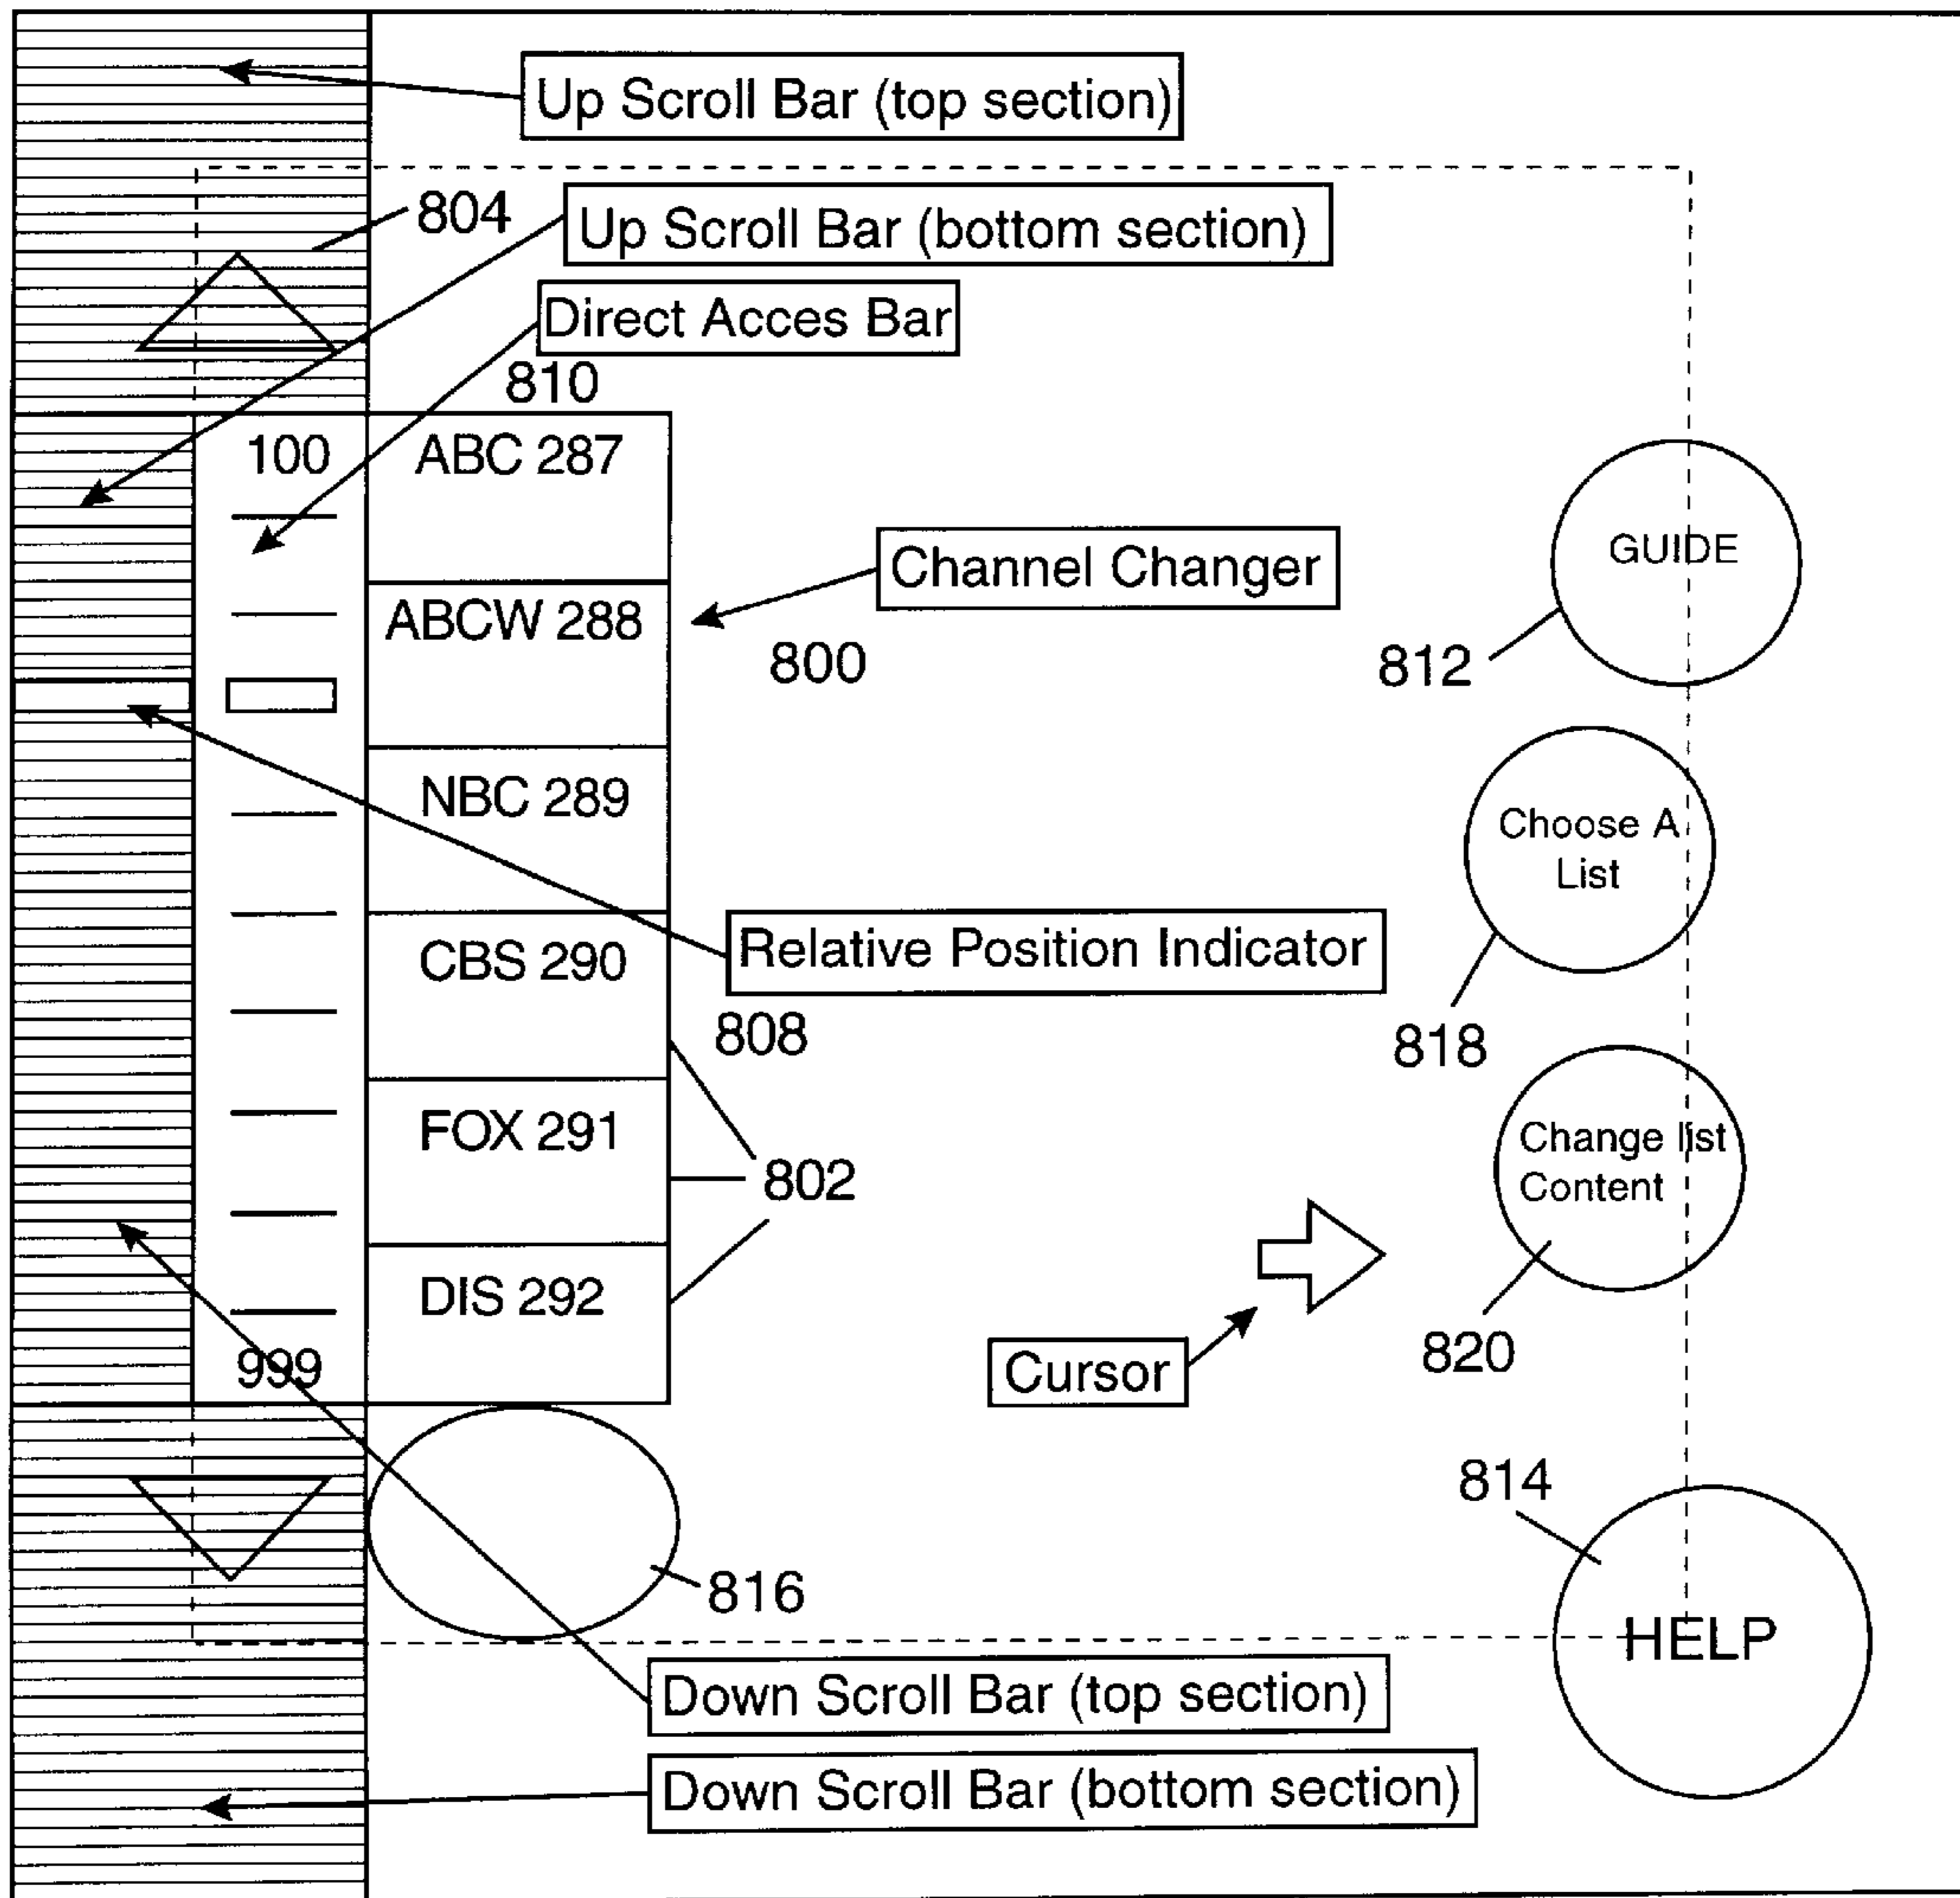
Up Scroll Bar (top section)

804

Up Scroll Bar (bottom section)

Direct Acces Bar

810

100

ABC 287

ABCW 288

NBC 289

CBS 290

FOX 291

DIS 292

999

Channel Changer

800

GUIDE

812

Choose A List

818

Relative Position Indicator

808

802

Change list Content

820

Cursor

814

816

HELP

Down Scroll Bar (top section)

Down Scroll Bar (bottom section)